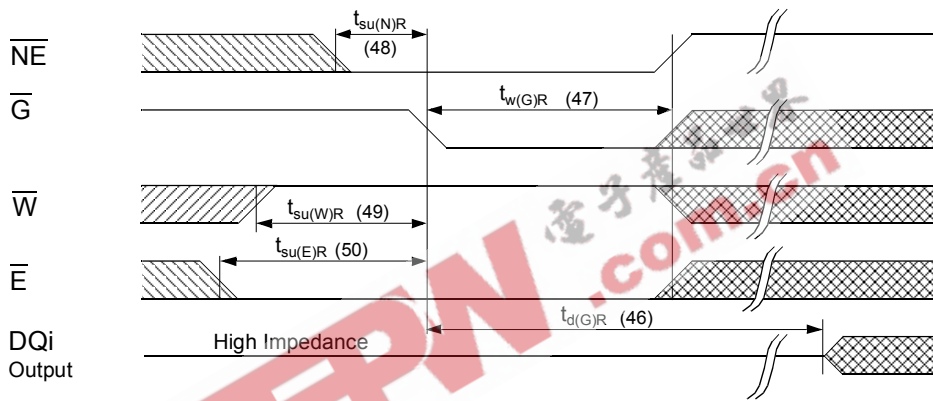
$\overline{NE}$

$t_{su(N)R}$ (48)

$\overline{G}$

$t_{w(G)R}$ (47)

$\overline{W}$

$t_{su(W)R}$ (49)

$\overline{E}$

$t_{su(E)R}$ (50)

DQi Output

High Impedance

$t_{d(G)R}$ (46)

电子产品世界

EPW.com.cn